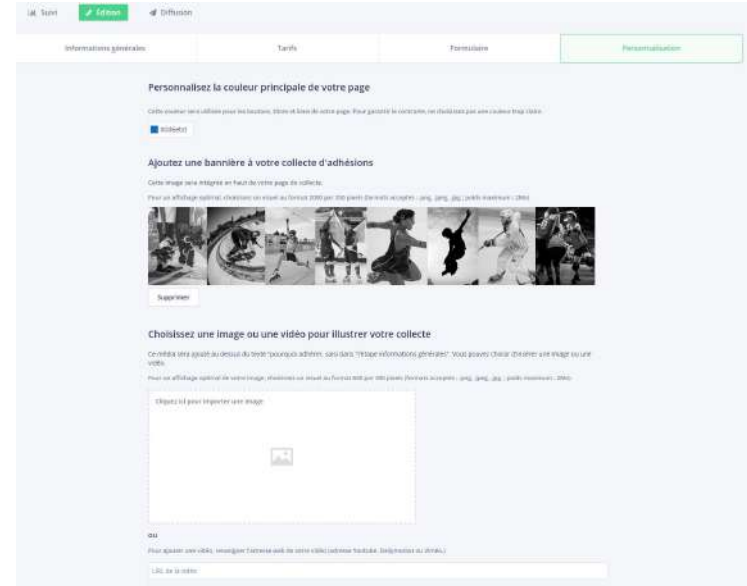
Suivi Edition Diffusion

Informations générales | Tarifs | Formulaire | Personnalisation

Personnalisez la couleur principale de votre page

Cette couleur sera utilisée pour les boutons, titres et liens de votre page. Pour garantir le contraste, ne choisissez pas une couleur trop claire.

#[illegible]

Ajoutez une bannière à votre collecte d'adhésions

Cette image sera intégrée en haut de votre page de collecte.

Pour un affichage optimal choisissez un visuel au format 2000 par 300 pixels (formats acceptés : .png, .jpeg, .jpg ; poids maximum : 2Mo)

Supprimer

Choisissez une image ou une vidéo pour illustrer votre collecte

Ce média sera ajouté au dessous du texte "pourquoi adhérer" saisi dans "l'étape informations générales". Vous pouvez choisir d'insérer une image ou une vidéo.

Pour un affichage optimal de votre image, choisissez un visuel au format 800 par 300 pixels (formats acceptés : .png, .jpeg, .jpg ; poids maximum : 2Mo)

Cliquez ici pour importer une image

ou

Pour ajouter une vidéo, renseignez l'adresse web de votre vidéo (adresse Youtube, Dailymotion ou Vimeo.)

URL de la vidéo